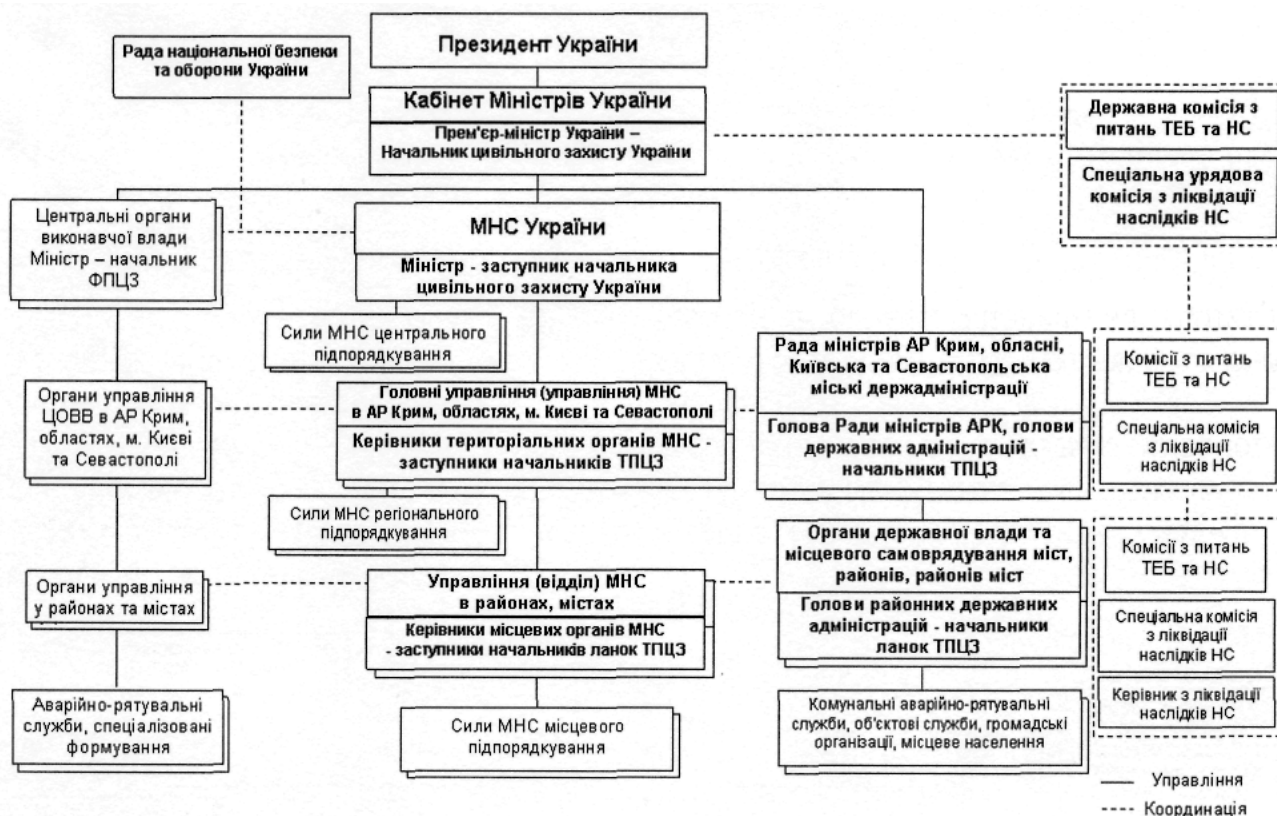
Президент України

Рада національної безпеки та оборони України

Кабінет Міністрів України

Прем'єр-міністр України – Начальник цивільного захисту України

Державна комісія з питань ТЕБ та НС

Спеціальна урядова комісія з ліквідації наслідків НС

Центральні органи виконавчої влади Міністр – начальник ФПЦЗ

МНС України

Міністр - заступник начальника цивільного захисту України

Сили МНС центрального підпорядкування

Рада міністрів АР Крим, обласні, Київська та Севастопольська міські держадміністрації

Голова Ради міністрів АРК, голови державних адміністрацій - начальники ТПЦЗ

Комісії з питань ТЕБ та НС

Спеціальна комісія з ліквідації наслідків НС

Органи управління ЦОВВ в АР Крим, областях, м. Києві та Севастополі

Головні управління (управління) МНС в АР Крим, областях, м. Києві та Севастополі

Керівники територіальних органів МНС - заступники начальників ТПЦЗ

Сили МНС регіонального підпорядкування

Органи державної влади та місцевого самоврядування міст, районів, районів міст

Голови районних державних адміністрацій - начальники ланок ТПЦЗ

Комісії з питань ТЕБ та НС

Спеціальна комісія з ліквідації наслідків НС

Керівник з ліквідації наслідків НС

Органи управління у районах та містах

Управління (відділ) МНС в районах, містах

Керівники місцевих органів МНС - заступники начальників ланок ТПЦЗ

Аварійно-рятувальні служби, спеціалізовані формування

Сили МНС місцевого підпорядкування

Комунальні аварійно-рятувальні служби, об'єктові служби, громадські організації, місцеве населення

Управління

Координація